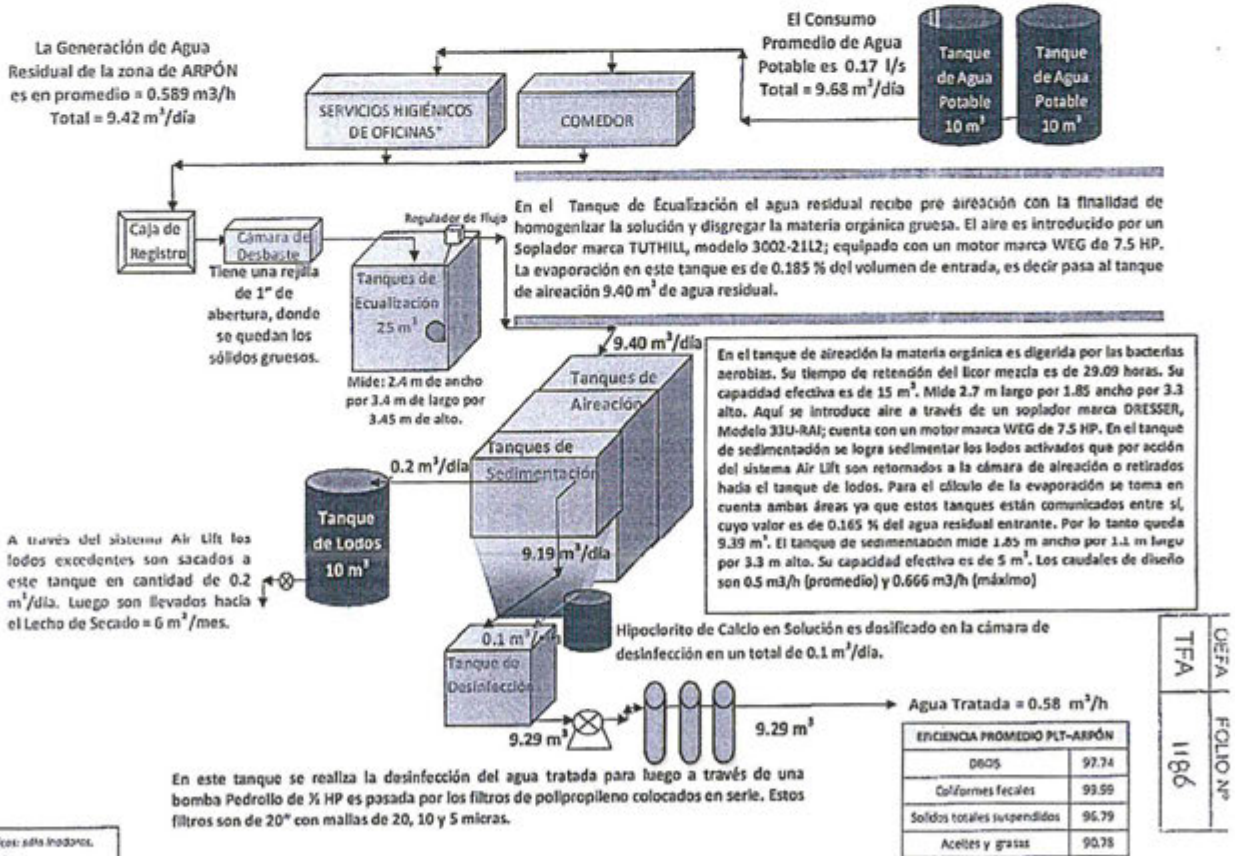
La Generación de Agua Residual de la zona de ARPÓN es en promedio = 0.589 m3/h
Total = 9.42 m$^3$/día

El Consumo Promedio de Agua Potable es 0.17 l/s
Total = 9.68 m$^3$/día

Tanque de Agua Potable 10 m$^3$

Tanque de Agua Potable 10 m$^3$

SERVICIOS HIGIÉNICOS DE OFICINAS*

COMEDOR

Caja de Registro

Cámara de Desbaste

Tiene una rejilla de 1" de abertura, donde se quedan los sólidos gruesos.

Regulador de flujo

Tanques de Ecualización 25 m$^3$

Mide: 2.4 m de ancho por 3.4 m de largo por 3.45 m de alto.

En el Tanque de Ecualización el agua residual recibe pre aireación con la finalidad de homogenizar la solución y disgregar la materia orgánica gruesa. El aire es introducido por un Soplador marca TUTHILL, modelo 3002-21L2; equipado con un motor marca WEG de 7.5 HP. La evaporación en este tanque es de 0.185 % del volumen de entrada, es decir pasa al tanque de aireación 9.40 m$^3$ de agua residual.

9.40 m$^3$/día

Tanques de Aireación

Tanques de Sedimentación

0.2 m$^3$/día

Tanque de Lodos 10 m$^3$

9.19 m$^3$/día

En el tanque de aireación la materia orgánica es digerida por las bacterias aerobias. Su tiempo de retención del licor mezcla es de 29.09 horas. Su capacidad efectiva es de 15 m$^3$. Mide 2.7 m largo por 1.85 ancho por 3.3 alto. Aquí se introduce aire a través de un soplador marca DRESSER, Modelo 33U-RAI; cuenta con un motor marca WEG de 7.5 HP. En el tanque de sedimentación se logra sedimentar los lodos activados que por acción del sistema Air Lift son retornados a la cámara de aireación o retirados hacia el tanque de lodos. Para el cálculo de la evaporación se toma en cuenta ambas áreas ya que estos tanques están comunicados entre sí, cuyo valor es de 0.165 % del agua residual entrante. Por lo tanto queda 9.39 m$^3$. El tanque de sedimentación mide 1.85 m ancho por 1.1 m largo por 3.3 m alto. Su capacidad efectiva es de 5 m$^3$. Los caudales de diseño son 0.5 m3/h (promedio) y 0.666 m3/h (máximo)

A través del sistema Air Lift los lodos excedentes son sacados a este tanque en cantidad de 0.2 m$^3$/día. Luego son llevados hacia el Lecho de Secado = 6 m$^3$/mes.

0.1 m$^3$/día

Tanque de Desinfección

Hipoclorito de Calcio en Solución es dosificado en la cámara de desinfección en un total de 0.1 m$^3$/día.

9.29 m$^3$

9.29 m$^3$

Agua Tratada = 0.58 m$^3$/h

| EFICIENCIA PROMEDIO PLT-ARPÓN | |
|---|---|
| DBO5 | 97.74 |
| Coliformes fecales | 99.59 |
| Solidos totales suspendidos | 96.79 |
| Aceites y grasas | 90.78 |

En este tanque se realiza la desinfección del agua tratada para luego a través de una bomba Pedrollo de ½ HP es pasada por los filtros de polipropileno colocados en serie. Estos filtros son de 20" con mallas de 20, 10 y 5 micras.

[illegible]cos: sólo inodoros.

OEFA FOLIO Nº
TFA
1186